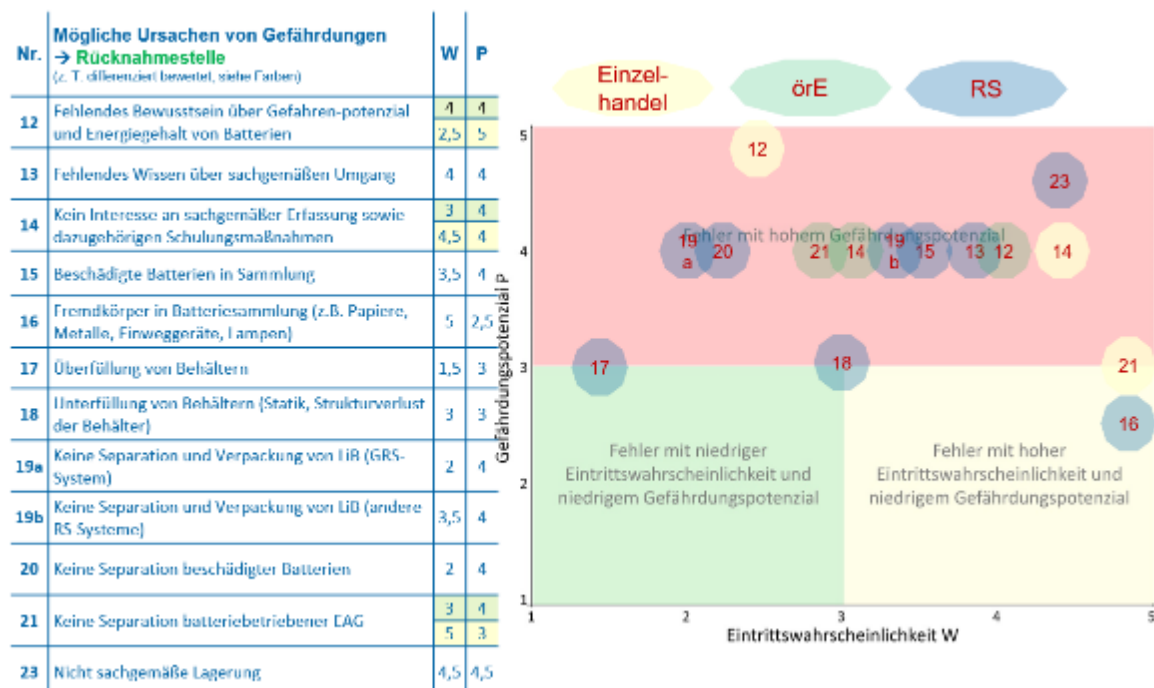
| Nr. | Mögliche Ursachen von Gefährdungen → Rücknahmestelle (z. T. differenziert bewertet, siehe Farben) | W | P |
|---|---|---|---|
| 12 | Fehlendes Bewusstsein über Gefahren-potenzial und Energiegehalt von Batterien | 4 / 2,5 | 4 / 5 |
| 13 | Fehlendes Wissen über sachgemäßen Umgang | 4 | 4 |
| 14 | Kein Interesse an sachgemäßer Erfassung sowie dazugehörigen Schulungsmaßnahmen | 3 / 4,5 | 4 / 4 |
| 15 | Beschädigte Batterien in Sammlung | 3,5 | 4 |
| 16 | Fremdkörper in Batteriesammlung (z.B. Papiere, Metalle, Einweggeräte, Lampen) | 5 | 2,5 |
| 17 | Überfüllung von Behältern | 1,5 | 3 |
| 18 | Unterfüllung von Behältern (Statik, Strukturverlust der Behälter) | 3 | 3 |
| 19a | Keine Separation und Verpackung von LiB (GRS-System) | 2 | 4 |
| 19b | Keine Separation und Verpackung von LiB (andere RS Systeme) | 3,5 | 4 |
| 20 | Keine Separation beschädigter Batterien | 2 | 4 |
| 21 | Keine Separation batteriebetriebener EAG | 3 / 5 | 4 / 3 |
| 23 | Nicht sachgemäße Lagerung | 4,5 | 4,5 |

Einzel-handel
örE
RS

5
4
3
2
1
Gefährdungspotenzial P

12
23
Fehler mit hohem Gefährdungspotenzial
19 a
20
21
14
19 b
15
13
12
14
17
18
21
16

Fehler mit niedriger Eintrittswahrscheinlichkeit und niedrigem Gefährdungspotenzial

Fehler mit hoher Eintrittswahrscheinlichkeit und niedrigem Gefährdungspotenzial

1
2
3
4
5
Eintrittswahrscheinlichkeit W